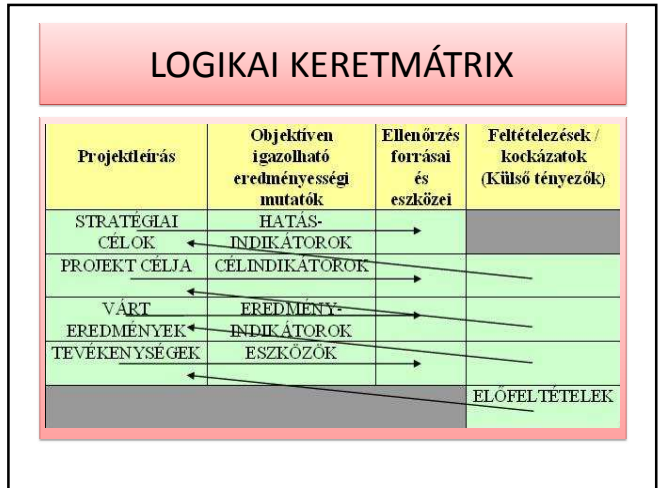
LOGIKAI KERETMÁTRIX

| Projektleírás | Objektíven igazolható eredményességi mutatók | Ellenőrzés forrásai és eszközei | Feltételezések / kockázatok (Külső tényezők) |
|---|---|---|---|
| STRATÉGIAI CÉLOK | HATÁS-INDIKÁTOROK | | |
| PROJEKT CÉLJA | CÉLINDIKÁTOROK | | |
| VÁRT EREDMÉNYEK | EREDMÉNY-INDIKÁTOROK | | |
| TEVÉKENYSÉGEK | ESZKÖZÖK | | |
| | | | ELŐFELTÉTELEK |